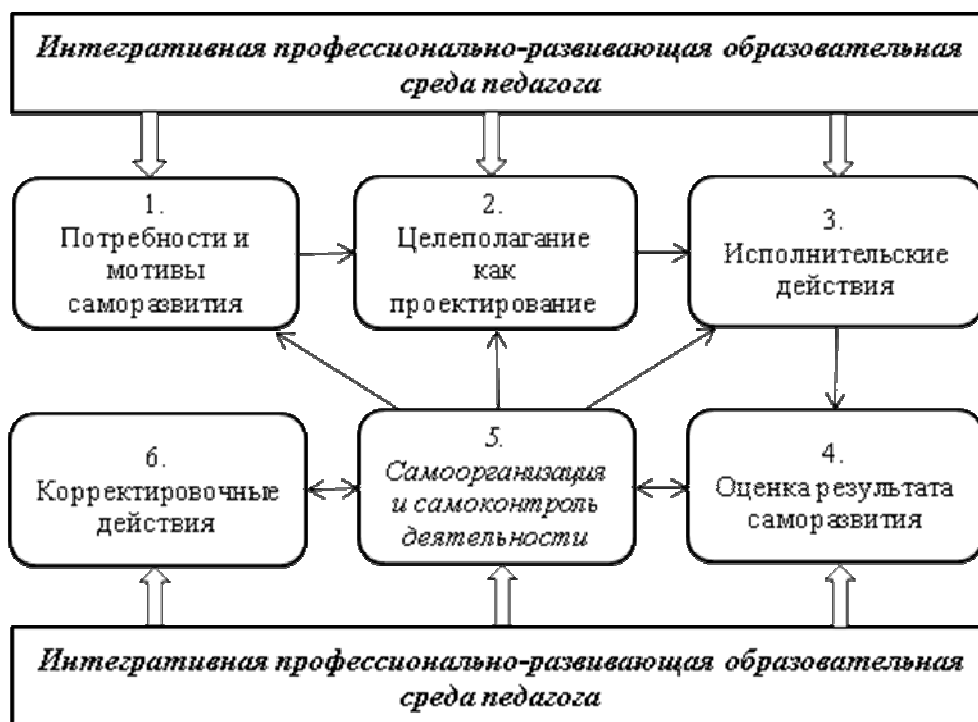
Интегративная профессионально-развивающая образовательная среда педагога

1.
Потребности и мотивы саморазвития

2.
Целеполагание как проектирование

3.
Исполнительские действия

6.
Корректировочные действия

5.
Самоорганизация и самоконтроль деятельности

4.
Оценка результата саморазвития

Интегративная профессионально-развивающая образовательная среда педагога